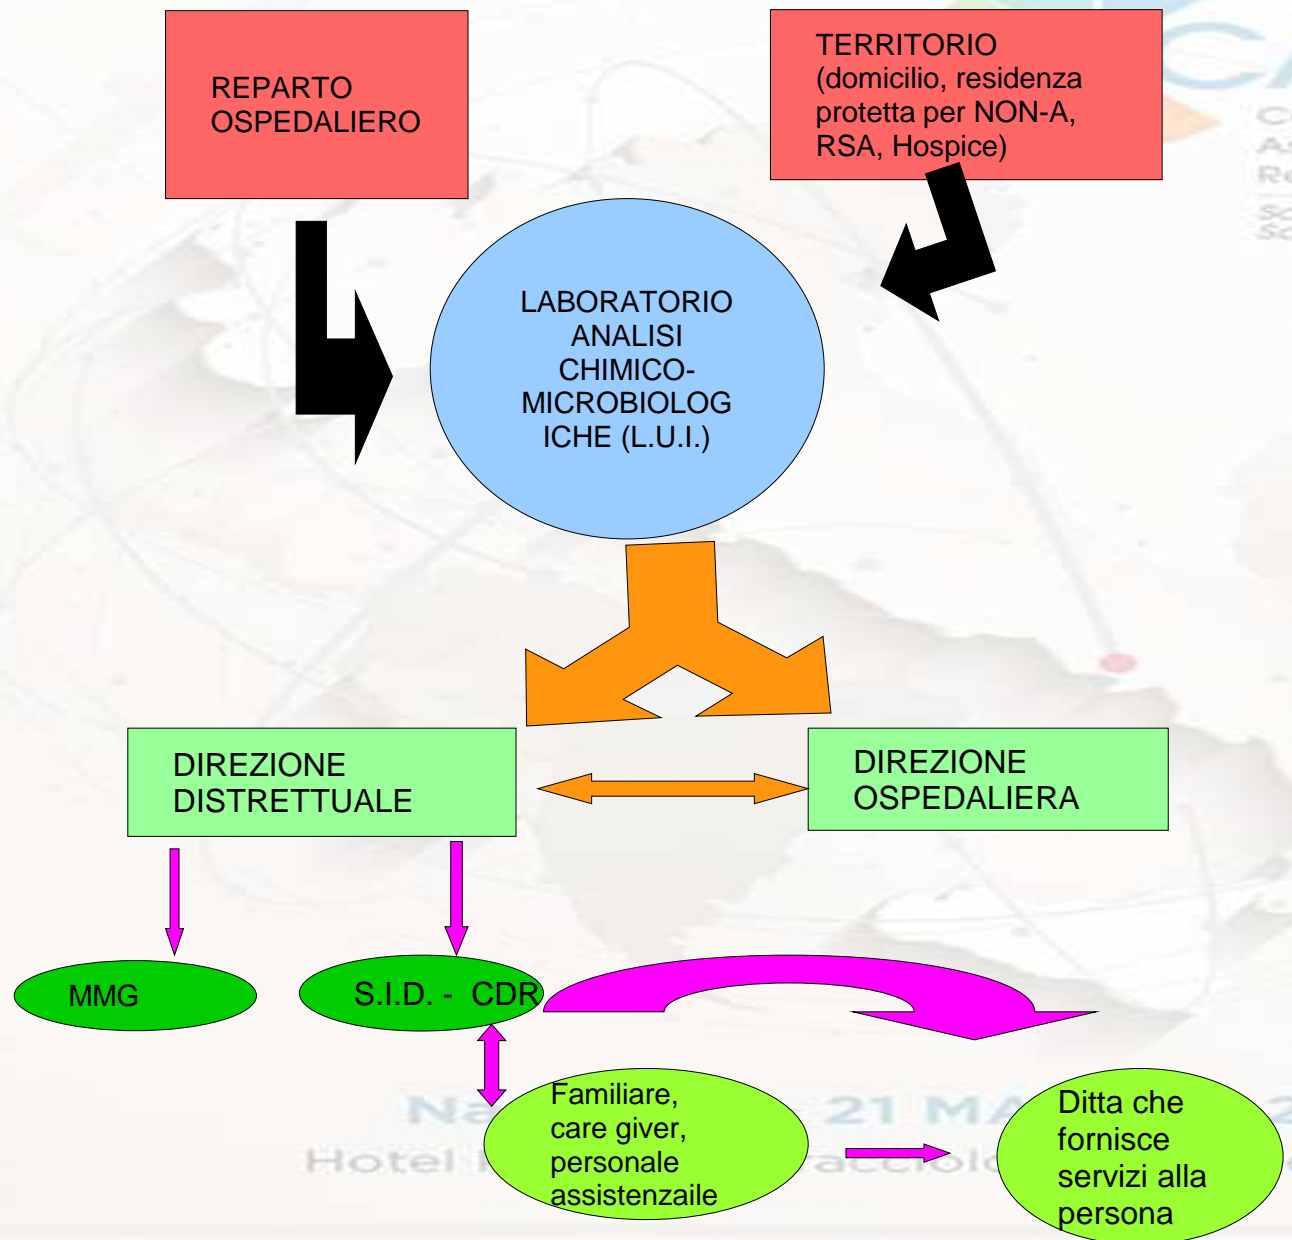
REPARTO OSPEDALIERO

TERRITORIO (domicilio, residenza protetta per NON-A, RSA, Hospice)

LABORATORIO ANALISI CHIMICO-MICROBIOLOGICHE (L.U.I.)

DIREZIONE DISTRETTUALE

DIREZIONE OSPEDALIERA

MMG

S.I.D. - CDR

Familiare, care giver, personale assistenzaile

Ditta che fornisce servizi alla persona

Na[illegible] 21 MA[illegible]

Hotel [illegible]acciolo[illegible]